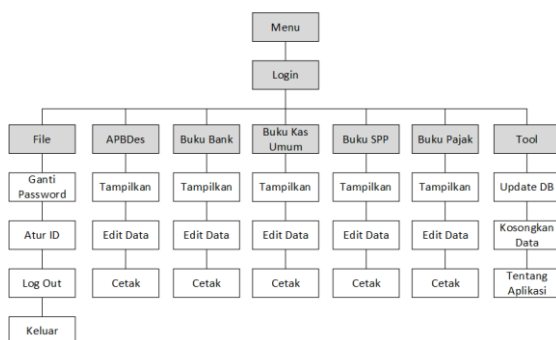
Menu

Login

File

Ganti Password

Atur ID

Log Out

Keluar

APBDes

Tampilkan

Edit Data

Cetak

Buku Bank

Tampilkan

Edit Data

Cetak

Buku Kas Umum

Tampilkan

Edit Data

Cetak

Buku SPP

Tampilkan

Edit Data

Cetak

Buku Pajak

Tampilkan

Edit Data

Cetak

Tool

Update DB

Kosongkan Data

Tentang Aplikasi